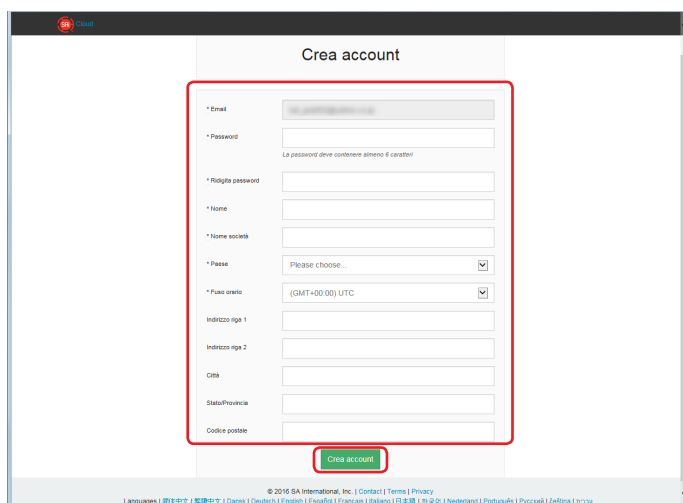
SA Cloud

Crea account

* Email
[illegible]

* Password

La password deve contenere almeno 6 caratteri

* Ridigita password

* Nome

* Nome società

* Paese
Please choose...

* Fuso orario
(GMT+00:00) UTC

Indirizzo riga 1

Indirizzo riga 2

Città

Stato/Provincia

Codice postale

Crea account

© 2016 SA International, Inc. | Contact | Terms | Privacy

Languages | 简体中文 | 繁體中文 | Dansk | Deutsch | English | Español | Français | Italiano | 日本語 | 한국어 | Nederland | Português | Русский | Čeština | עברית